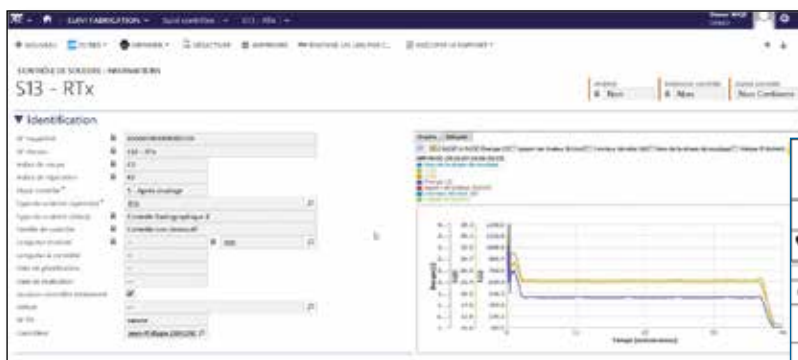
SUIVI FABRICATION

+ NOUVEAU

CONTRÔLE DE SOUDURE : INFORMATIONS

S13 - RTx

Non

Non

Non Conforme

▼ Identification

5 - Après meulage

Contrôle Radiographique X

Contrôle non destructif

Tableau

Temps